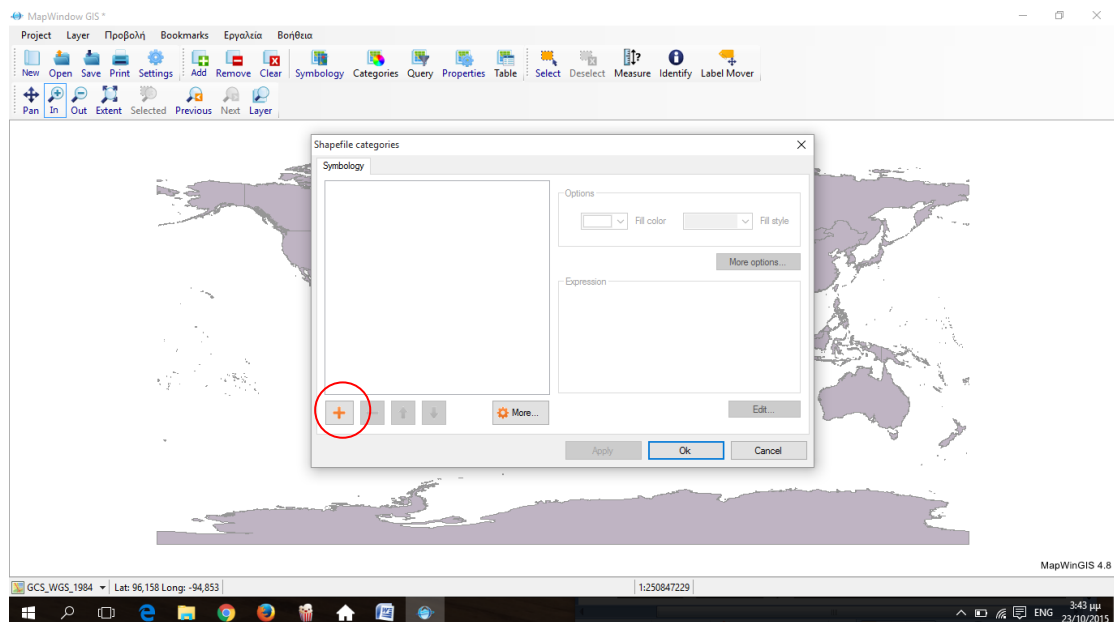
MapWindow GIS *

Project Layer Προβολή Bookmarks Εργαλεία Βοήθεια

New Open Save Print Settings Add Remove Clear Symbology Categories Query Properties Table Select Deselect Measure Identify Label Mover

Pan In Out Extent Selected Previous Next Layer

Shapefile categories

Symbology

Options

Fill color Fill style

More options...

Expression

More...

Edit...

Apply Ok Cancel

MapWinGIS 4.8

GCS_WGS_1984 Lat: 96,158 Long: -94,853 1:250847229

ENG 3:43 μμ 23/10/2015